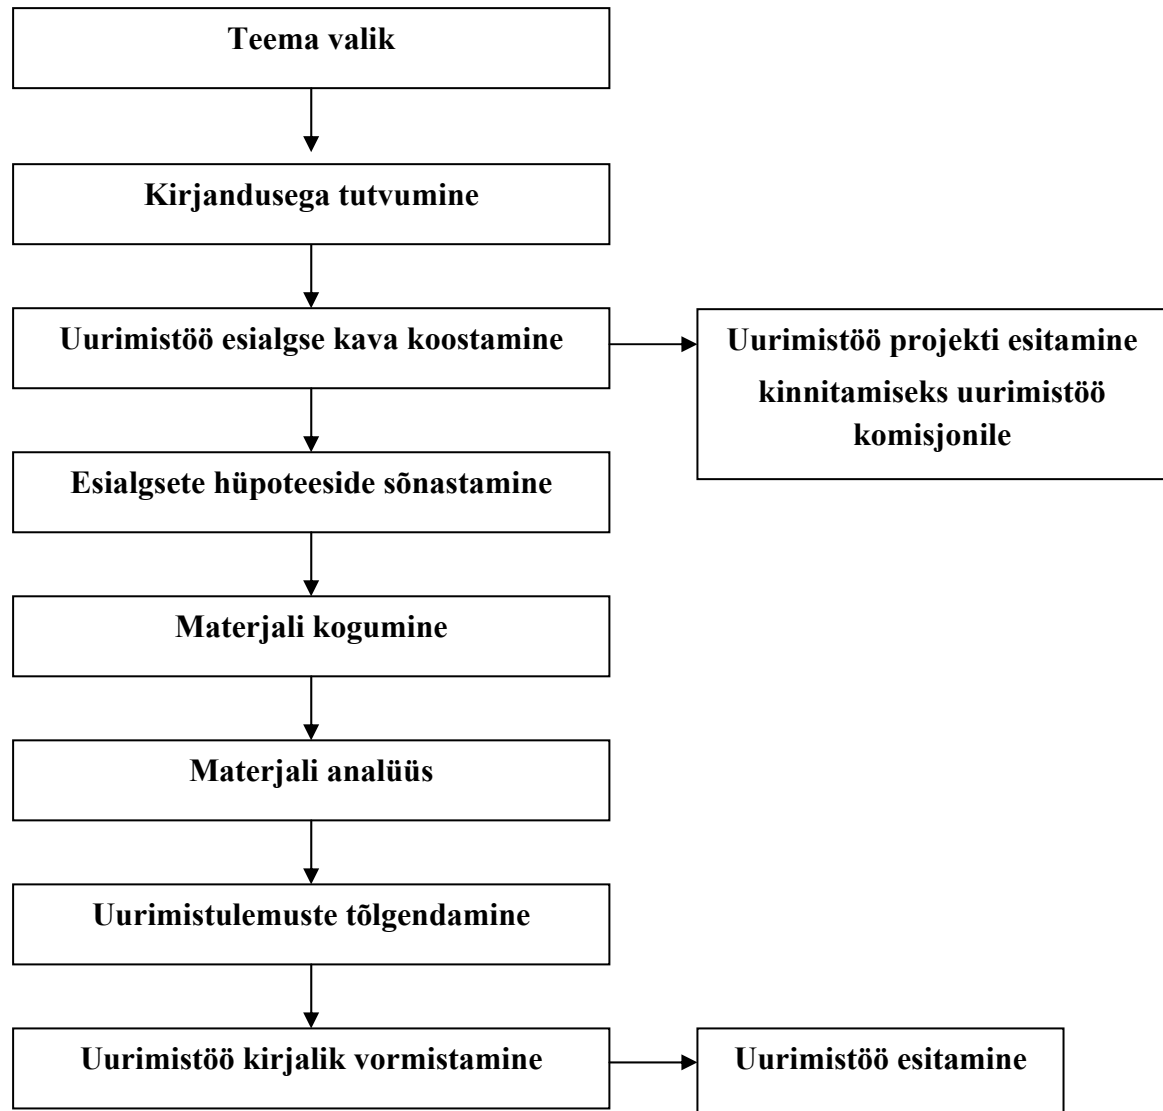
Teema valik

Kirjandusega tutvumine

Uurimistöö esialgse kava koostamine

Uurimistöö projekti esitamine kinnitamiseks uurimistöö komisjonile

Esialgsete hüpoteeside sõnastamine

Materjali kogumine

Materjali analüüs

Uurimistulemuste tõlgendamine

Uurimistöö kirjalik vormistamine

Uurimistöö esitamine